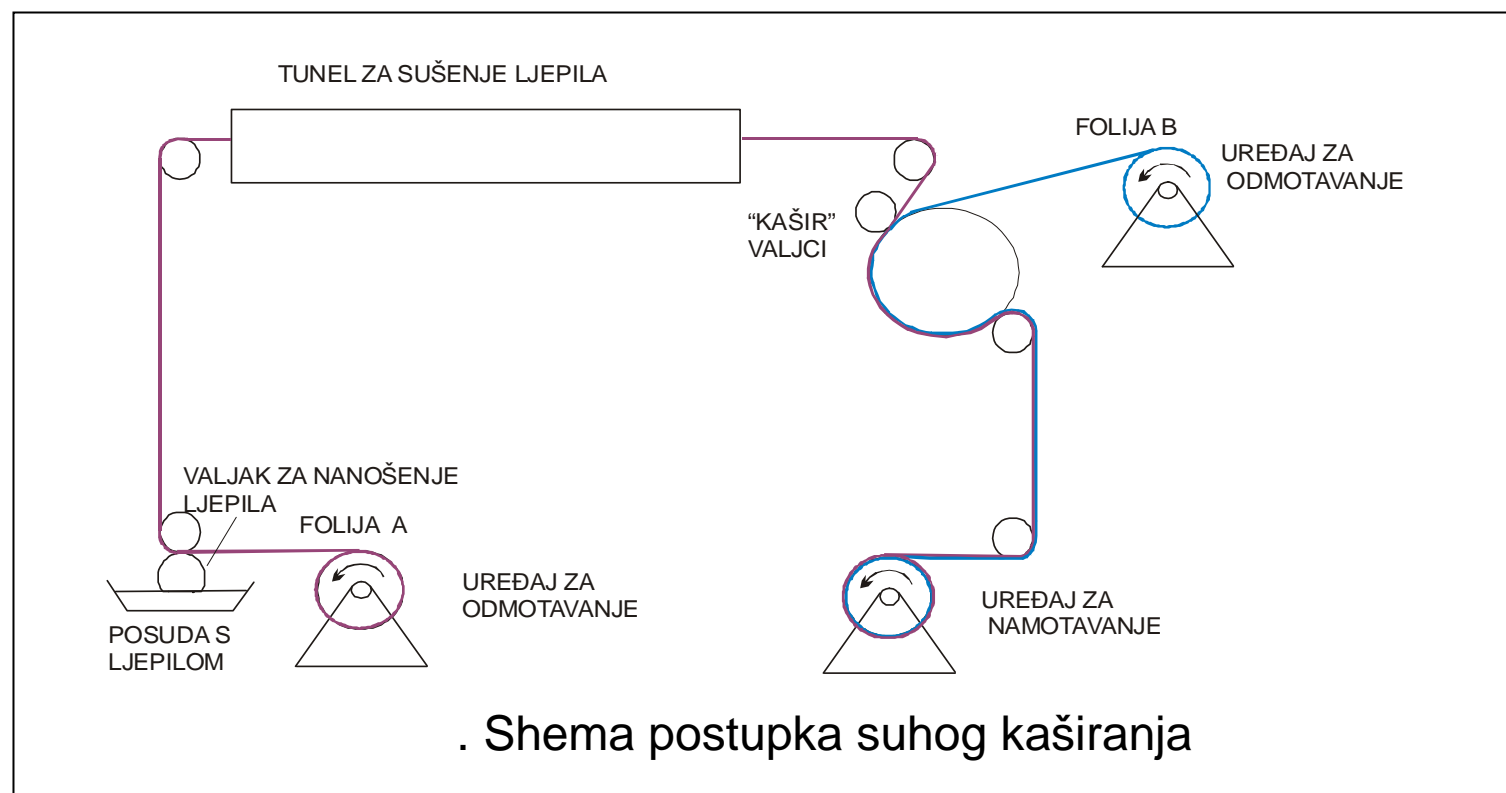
TUNEL ZA SUŠENJE LJEPILA

FOLIJA B

UREĐAJ ZA ODMOTAVANJE

“KAŠIR” VALJCI

VALJAK ZA NANOŠENJE LJEPILA

FOLIJA A

UREĐAJ ZA ODMOTAVANJE

POSUDA S LJEPILOM

UREĐAJ ZA NAMOTAVANJE

. Shema postupka suhog kaširanja